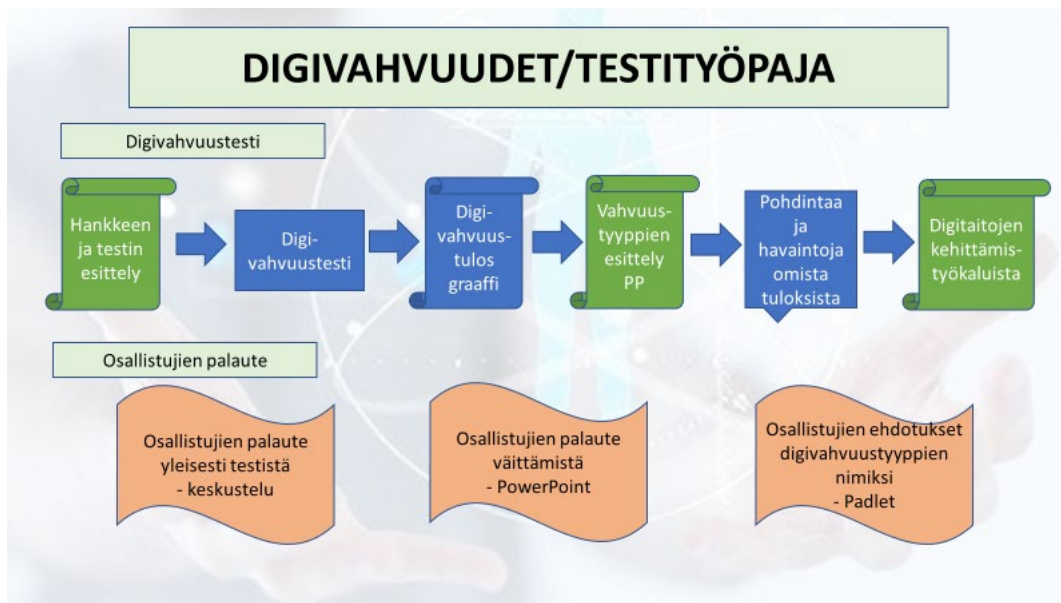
DIGIVAHVUUDET/TESTITYÖPAJA

Digivahvuustesti

Hankkeen ja testin esittely

Digi-vahvuustesti

Digi-vahvuus-tulos graaffi

Vahvuus-tyyppien esittely PP

Pohdintaa ja havaintoja omista tuloksista

Digitaitojen kehittämis-työkaluista

Osallistujien palaute

Osallistujien palaute yleisesti testistä - keskustelu

Osallistujien palaute väittämistä - PowerPoint

Osallistujien ehdotukset digivahvuustyyppien nimiksi - Padlet